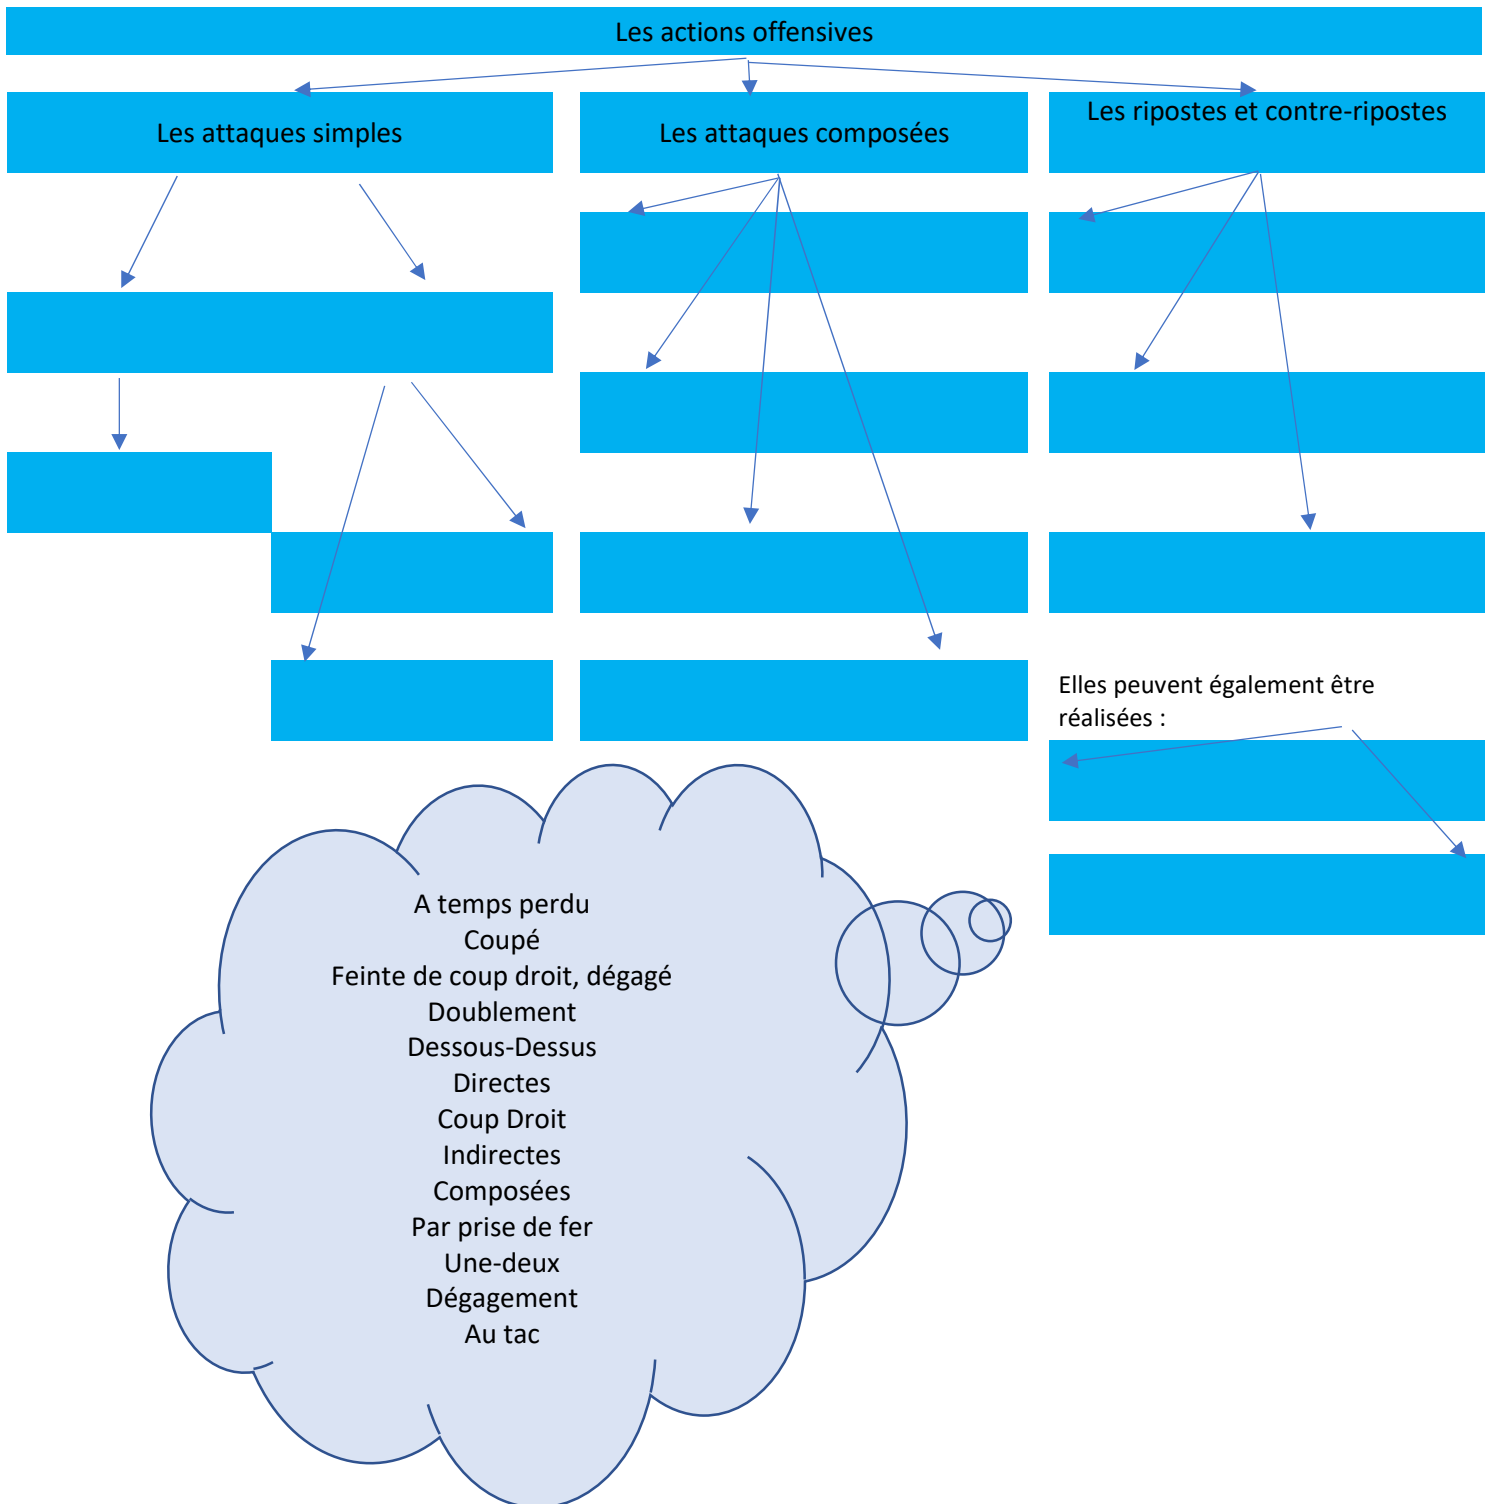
Les actions offensives

Les attaques simples

Les attaques composées

Les ripostes et contre-ripostes

Elles peuvent également être réalisées :

A temps perdu
Coupé
Feinte de coup droit, dégagé
Doublement
Dessous-Dessus
Directes
Coup Droit
Indirectes
Composées
Par prise de fer
Une-deux
Dégagement
Au tac